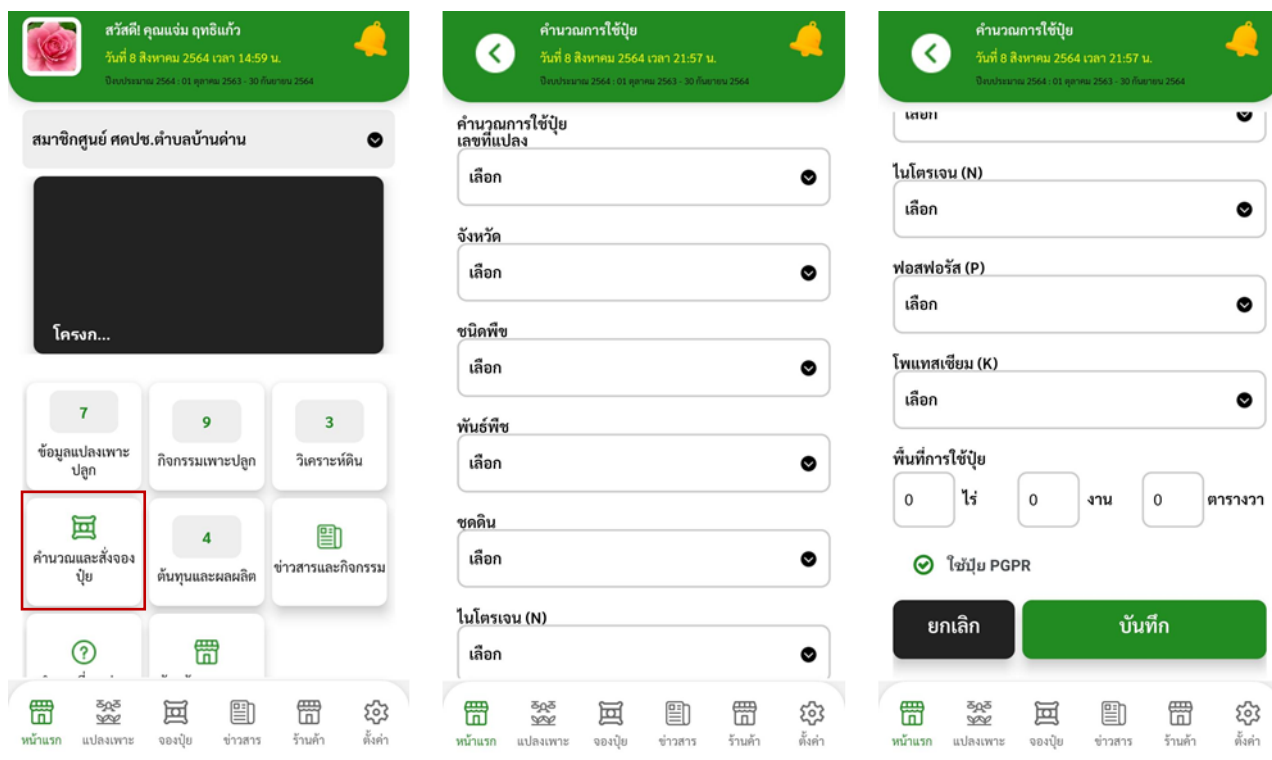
สวัสดี! คุณแจ่ม ฤทธิแก้ว
วันที่ 8 สิงหาคม 2564 เวลา 14:59 น.
ปีงบประมาณ 2564 : 01 ตุลาคม 2563 - 30 กันยายน 2564

สมาชิกศูนย์ ศดปช.ตำบลบ้านด่าน

โครงก...

7
ข้อมูลแปลงเพาะปลูก

9
กิจกรรมเพาะปลูก

3
วิเคราะห์ดิน

คำนวณและสั่งจองปุ๋ย

4
ต้นทุนและผลผลิต

ข่าวสารและกิจกรรม

หน้าแรก แปลงเพาะ จองปุ๋ย ข่าวสาร ร้านค้า ตั้งค่า

คำนวณการใช้ปุ๋ย
วันที่ 8 สิงหาคม 2564 เวลา 21:57 น.
ปีงบประมาณ 2564 : 01 ตุลาคม 2563 - 30 กันยายน 2564

คำนวณการใช้ปุ๋ย
เลขที่แปลง
เลือก

จังหวัด
เลือก

ชนิดพืช
เลือก

พันธ์พืช
เลือก

ชุดดิน
เลือก

ไนโตรเจน (N)
เลือก

หน้าแรก แปลงเพาะ จองปุ๋ย ข่าวสาร ร้านค้า ตั้งค่า

คำนวณการใช้ปุ๋ย
วันที่ 8 สิงหาคม 2564 เวลา 21:57 น.
ปีงบประมาณ 2564 : 01 ตุลาคม 2563 - 30 กันยายน 2564

เลือก

ไนโตรเจน (N)
เลือก

ฟอสฟอรัส (P)
เลือก

โพแทสเซียม (K)
เลือก

พื้นที่การใช้ปุ๋ย
0 ไร่ 0 งาน 0 ตารางวา

ใช้ปุ๋ย PGPR

ยกเลิก
บันทึก

หน้าแรก แปลงเพาะ จองปุ๋ย ข่าวสาร ร้านค้า ตั้งค่า